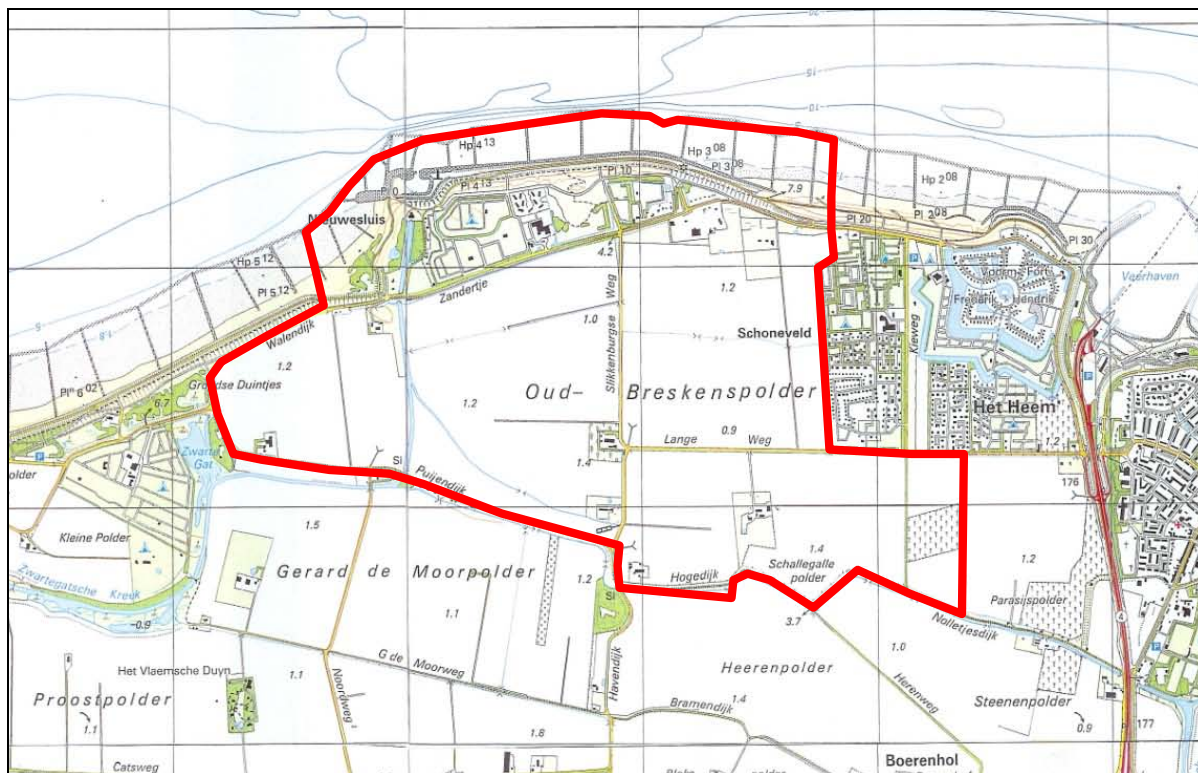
Sl
10
Hp 4 13
Hp 3 08
Pl 3 08
Pl 10
Pl 4 13
Pl 0
7.9
Hp 2 08
Pl 20
Pl 3 08
Pl 30
Nieuwesluis
Hp 5 12
Pl 5 12
4.2
Zandertje
1.2
Vaerhaven
Voorm. Fort
Frederik Hendrik
Walendijk
1.0
Slikkenburgse Weg
Schoneveld
Kieweg
1.2
Pl 6 02
Groedse Duintjes
6.7
Oud- Breskenspolder
Het Heem
1.2
Zwarte Gat
Lange 0.9 Weg
1.2
Sl
1.4
olde r
Puijendijk
176
1.5
Kleine Polder
1.4
Schallegalle polder
Gerard de Moorpolder
1.2
1.2
Zwartegatsche Kreek
Hogedijk
Sl
Parasijspolder
0.9
1.1
3.7
1.0
Nolletjesdijk
Het Vlaemsche Duyn
G de Moorweg
Havendijk
Heerenpolder
1.1
Noordweg
Herenweg
Proostpolder
1.4
Bramendijk
Steenenpolder
1.1
0.9
177
1.8
Catsweg
Boerenhol